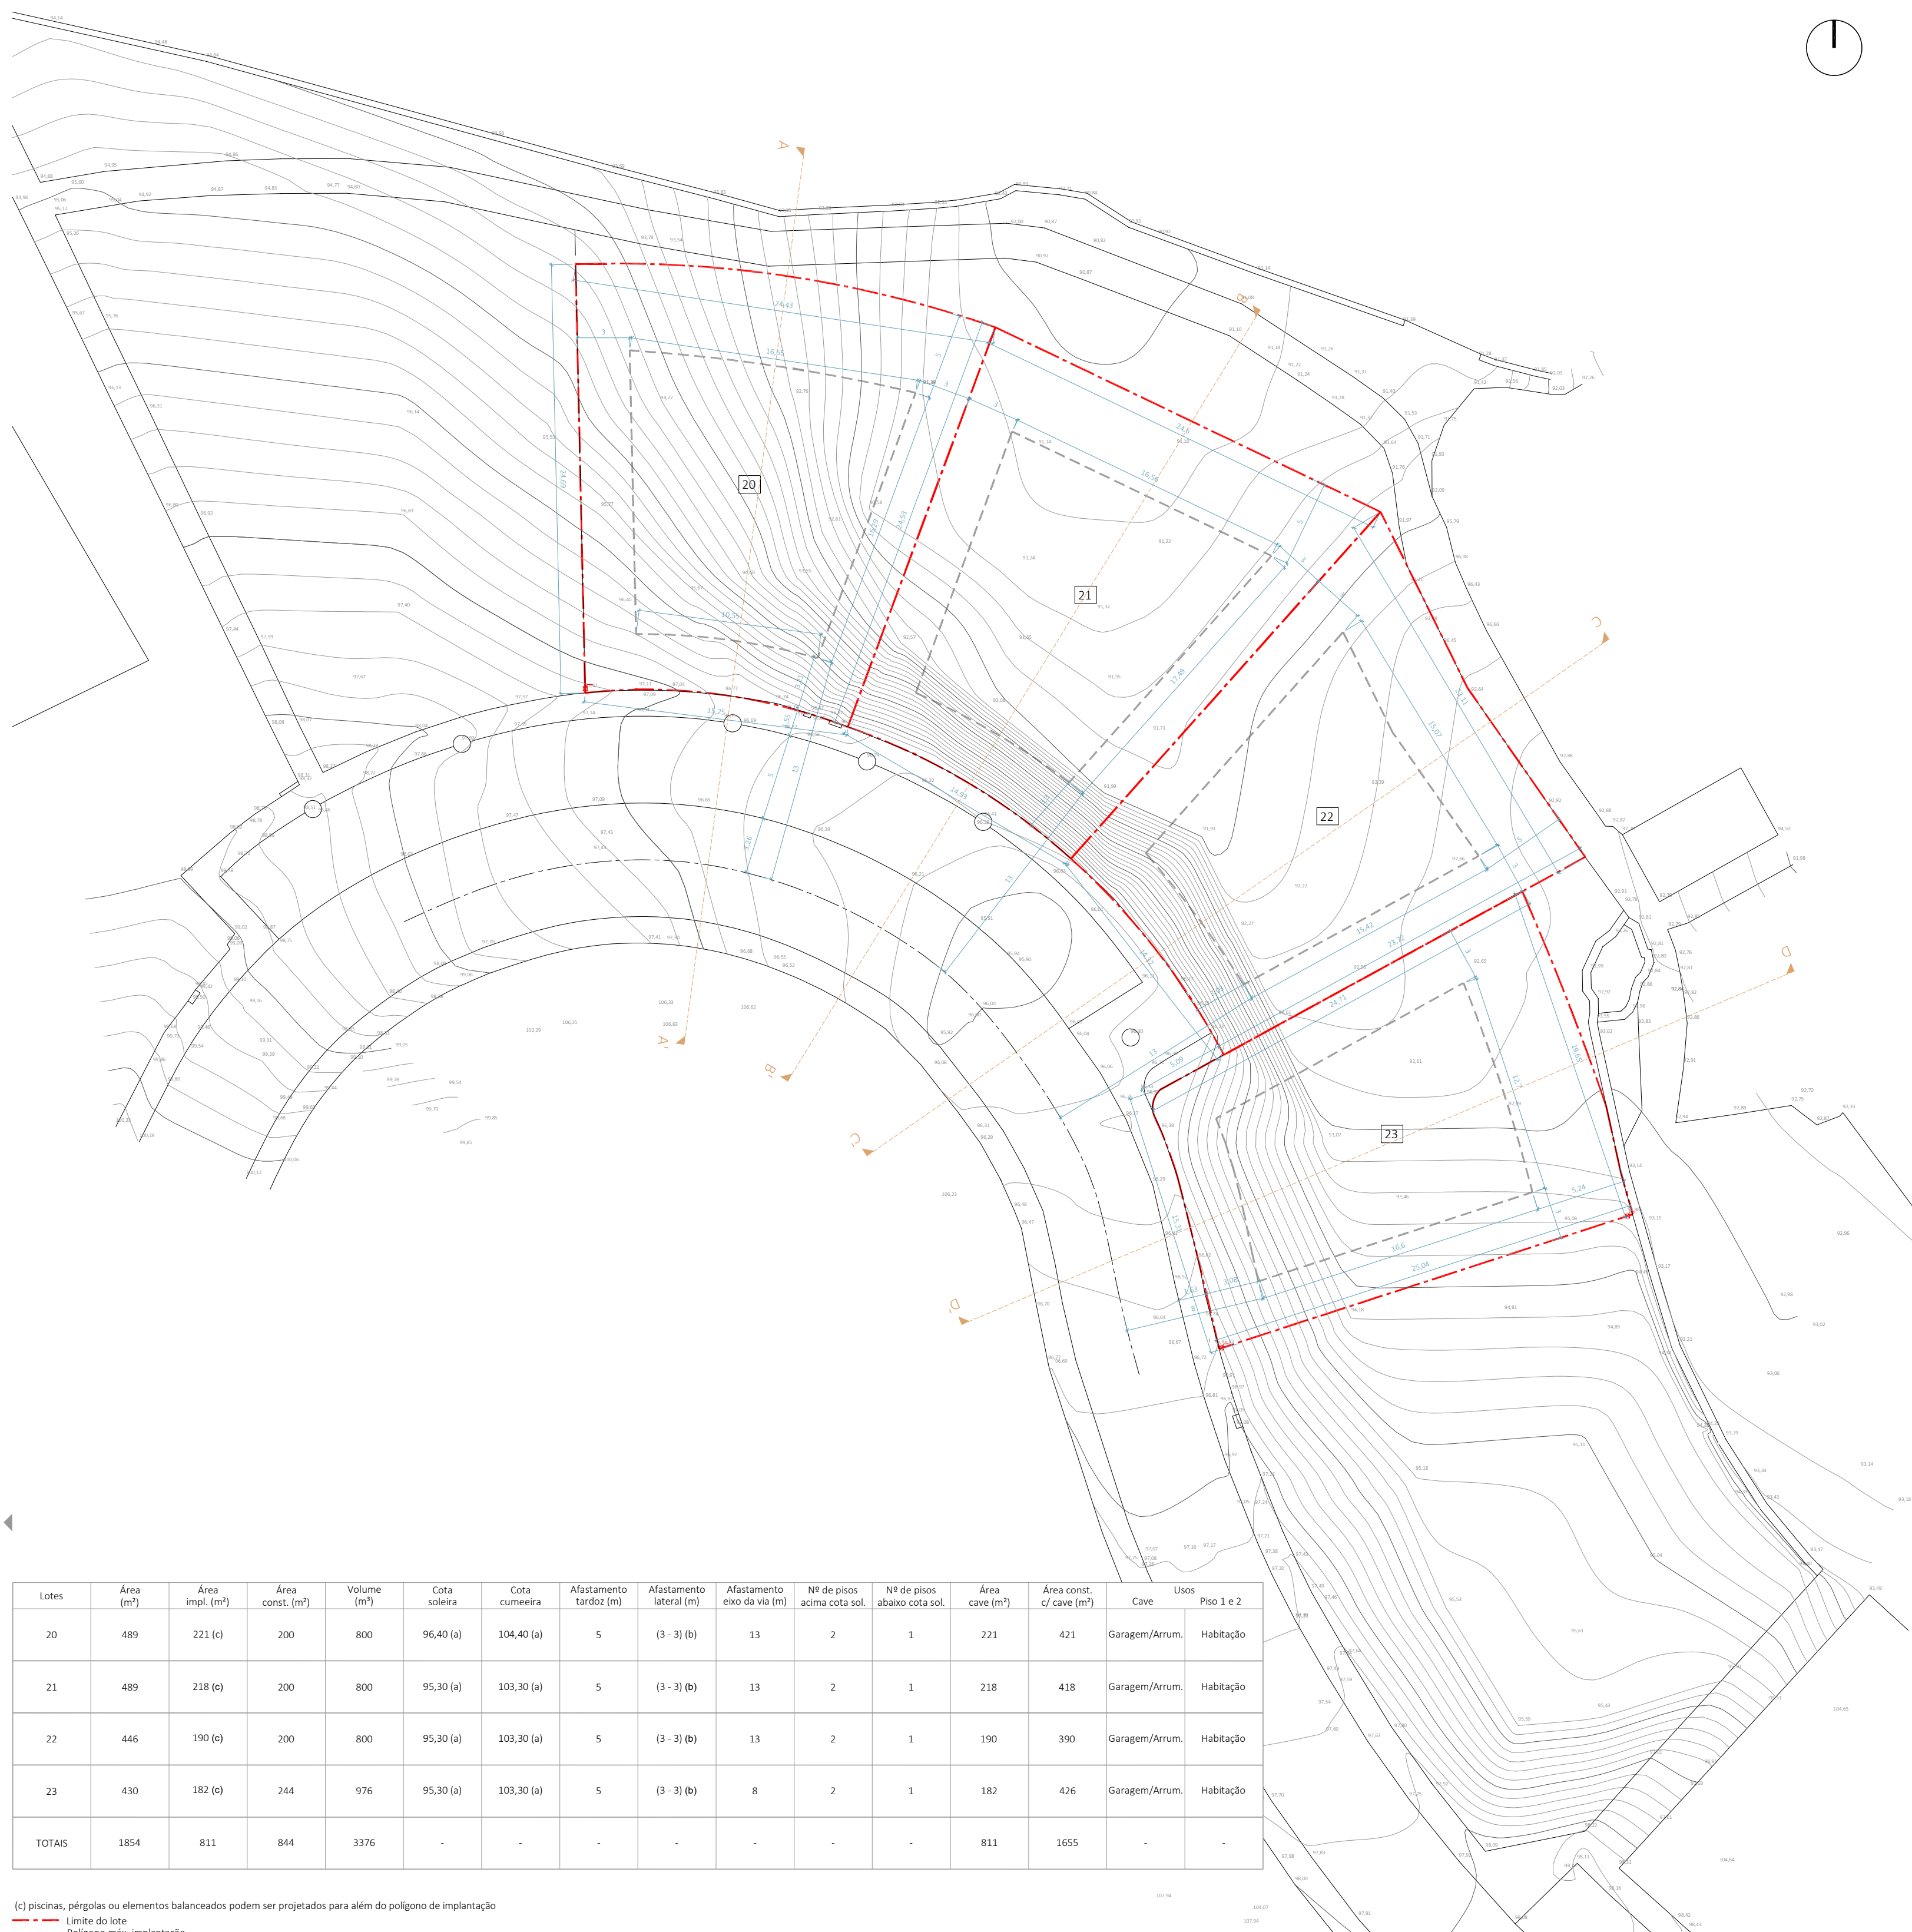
20

21

22

23

A

A'

B

B'

C

C'

D

D'

24,43

16,65

24,6

16,56

14,69

10,51

13,25

14,93

17,49

15,07

15,47

23,32

14,71

19,65

12,71

5,34

16,6

25,04

13

3

| Lotes | Área (m²) | Área impl. (m²) | Área const. (m²) | Volume (m³) | Cota soleira | Cota cumeeira | Afastamento tardoz (m) | Afastamento lateral (m) | Afastamento eixo da via (m) | Nº de pisos acima cota sol. | Nº de pisos abaixo cota sol. | Área cave (m²) | Área const. c/ cave (m²) | Usos Cave | Usos Piso 1 e 2 |
|---|---|---|---|---|---|---|---|---|---|---|---|---|---|---|---|
| 20 | 489 | 221 (c) | 200 | 800 | 96,40 (a) | 104,40 (a) | 5 | (3 - 3) (b) | 13 | 2 | 1 | 221 | 421 | Garagem/Arrum. | Habitação |
| 21 | 489 | 218 (c) | 200 | 800 | 95,30 (a) | 103,30 (a) | 5 | (3 - 3) (b) | 13 | 2 | 1 | 218 | 418 | Garagem/Arrum. | Habitação |
| 22 | 446 | 190 (c) | 200 | 800 | 95,30 (a) | 103,30 (a) | 5 | (3 - 3) (b) | 13 | 2 | 1 | 190 | 390 | Garagem/Arrum. | Habitação |
| 23 | 430 | 182 (c) | 244 | 976 | 95,30 (a) | 103,30 (a) | 5 | (3 - 3) (b) | 8 | 2 | 1 | 182 | 426 | Garagem/Arrum. | Habitação |
| TOTAIS | 1854 | 811 | 844 | 3376 | - | - | - | - | - | - | - | 811 | 1655 | - | - |

(c) piscinas, pérgolas ou elementos balanceados podem ser projetados para além do polígono de implantação

Limite do lote

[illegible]